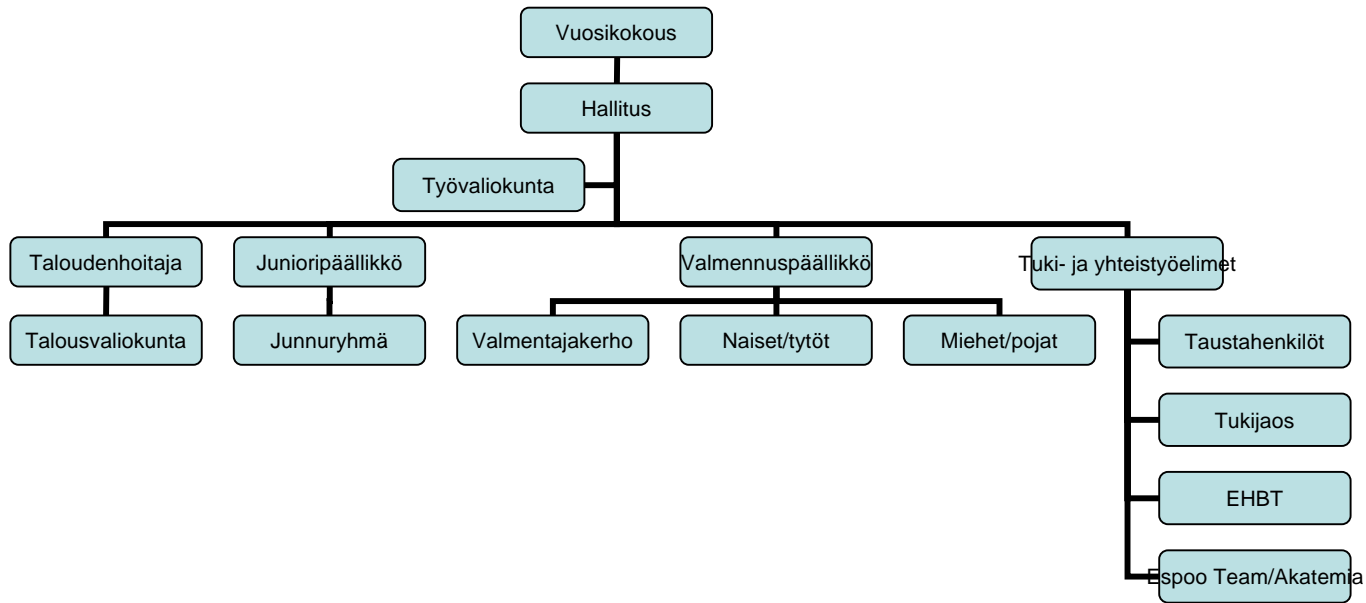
Vuosikokous

Hallitus

Työvaliokunta

Taloudenhoitaja

Junioripäällikkö

Valmennuspäällikkö

Tuki- ja yhteistyöelimet

Talousvaliokunta

Junnuryhmä

Valmentajakerho

Naiset/tytöt

Miehet/pojat

Taustahenkilöt

Tukijaos

EHBT

Espoo Team/Akatemia